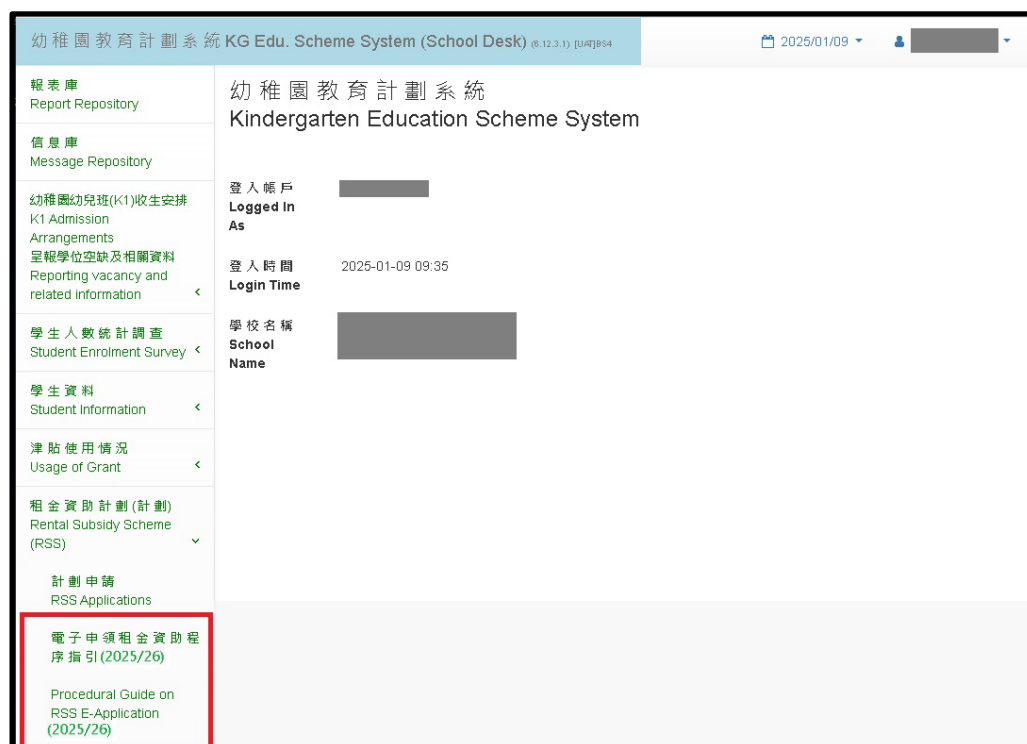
幼稚園教育計劃系統 KG Edu. Scheme System (School Desk) (6.12.3.1) [UAT]BS4

2025/01/09

報表庫
Report Repository

信息庫
Message Repository

幼稚園幼兒班(K1)收生安排
K1 Admission Arrangements
呈報學位空缺及相關資料
Reporting vacancy and related information

學生人數統計調查
Student Enrolment Survey

學生資料
Student Information

津貼使用情況
Usage of Grant

租金資助計劃(計劃)
Rental Subsidy Scheme (RSS)

計劃申請
RSS Applications

電子申領租金資助程序指引(2025/26)

Procedural Guide on RSS E-Application (2025/26)

幼稚園教育計劃系統
Kindergarten Education Scheme System

登入帳戶
Logged In As

登入時間
Login Time
2025-01-09 09:35

學校名稱
School Name